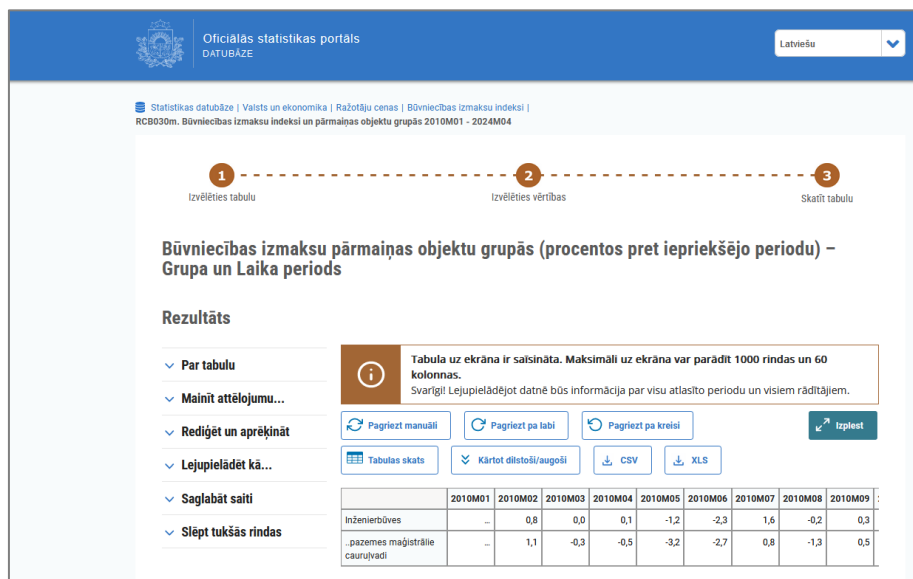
Oficiālās statistikas portāls
DATUBĀZE

Latviešu

Statistikas datubāze | Valsts un ekonomika | Ražotāju cenas | Būvniecības izmaksu indeksi |
RCB030m. Būvniecības izmaksu indeksi un pārmaiņas objektu grupās 2010M01 - 2024M04

1 Izvēlēties tabulu
2 Izvēlēties vērtības
3 Skatīt tabulu

Būvniecības izmaksu pārmaiņas objektu grupās (procentos pret iepriekšējo periodu) – Grupa un Laika periods

Rezultāts

Par tabulu
Mainīt attēlojumu...
Rediģēt un aprēķināt
Lejupielādēt kā...
Saglabāt saiti
Slēpt tukšās rindas

Tabula uz ekrāna ir saīsināta. Maksimāli uz ekrāna var parādīt 1000 rindas un 60 kolonnas.
Svarīgi! Lejupielādējot datnē būs informācija par visu atlasīto periodu un visiem rādītājiem.

Pagriezt manuāli
Pagriezt pa labi
Pagriezt pa kreisi
Izplest
Tabulas skats
Kārtot dilstoši/augoši
CSV
XLS

| | 2010M01 | 2010M02 | 2010M03 | 2010M04 | 2010M05 | 2010M06 | 2010M07 | 2010M08 | 2010M09 |
|---|---|---|---|---|---|---|---|---|---|
| Inženierbūves | .. | 0,8 | 0,0 | 0,1 | -1,2 | -2,3 | 1,6 | -0,2 | 0,3 |
| ..pazemes maģistrālie cauruļvadi | .. | 1,1 | -0,3 | -0,5 | -3,2 | -2,7 | 0,8 | -1,3 | 0,5 |